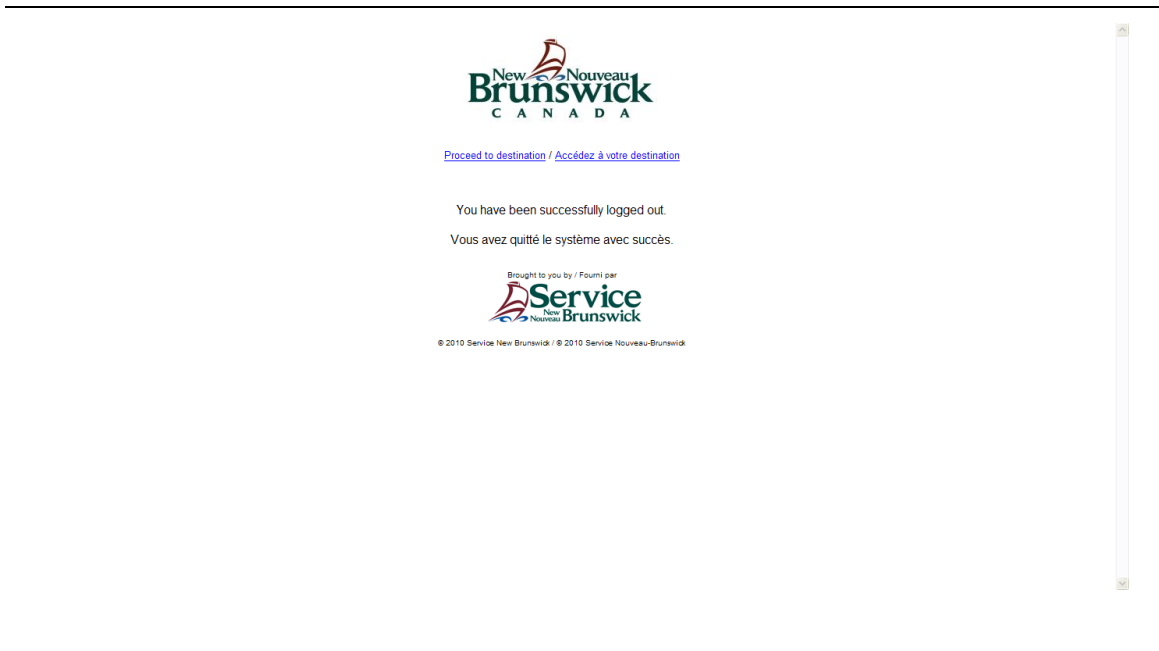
New Nouveau
Brunswick
CANADA

Proceed to destination / Accédez à votre destination

You have been successfully logged out.

Vous avez quitté le système avec succès.

Brought to you by / Fourni par

Service
New
Nouveau Brunswick

© 2010 Service New Brunswick / © 2010 Service Nouveau-Brunswick